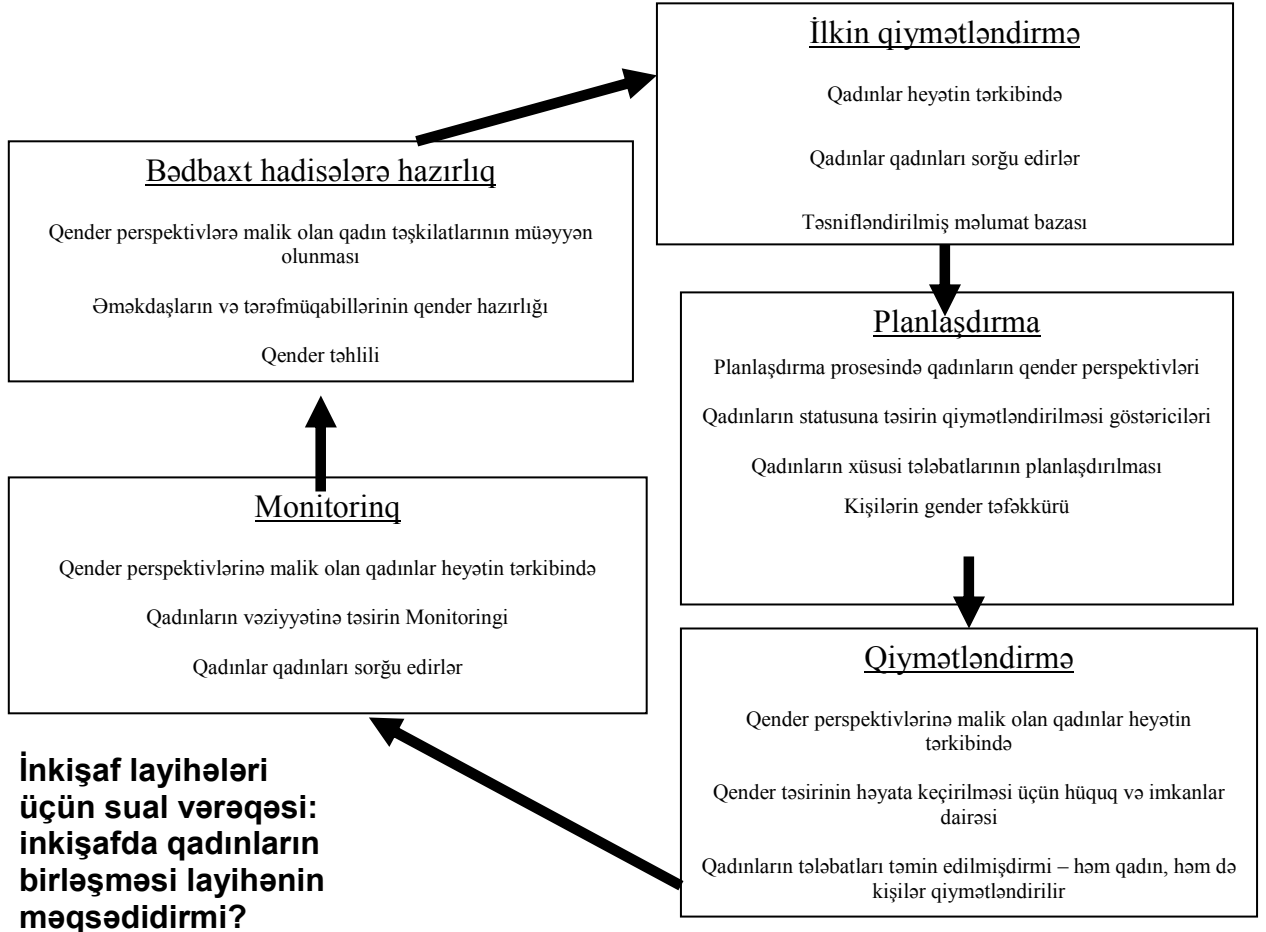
İlkin qiymətləndirmə

Qadınlar heyətin tərkibində

Qadınlar qadınları sorğu edirlər

Təsnifləndirilmiş məlumat bazası

Bədbaxt hadisələrə hazırlıq

Qender perspektivlərə malik olan qadın təşkilatlarının müəyyən olunması

Əməkdaşların və tərəfmüqabillərinin qender hazırlığı

Qender təhlili

Planlaşdırma

Planlaşdırma prosesində qadınların qender perspektivləri

Qadınların statusuna təsirin qiymətləndirilməsi göstəriciləri

Qadınların xüsusi tələbatlarının planlaşdırılması

Kişilərin gender təfəkkürü

Monitorinq

Qender perspektivlərinə malik olan qadınlar heyətin tərkibində

Qadınların vəziyyətinə təsirin Monitoringi

Qadınlar qadınları sorğu edirlər

Qiymətləndirmə

Qender perspektivlərinə malik olan qadınlar heyətin tərkibində

Qender təsirinin həyata keçirilməsi üçün hüquq və imkanlar dairəsi

Qadınların tələbatları təmin edilmişdirmi – həm qadın, həm də kişilər qiymətləndirilir

İnkişaf layihələri üçün sual vərəqəsi: inkişafda qadınların birləşməsi layihənin məqsədidirmi?